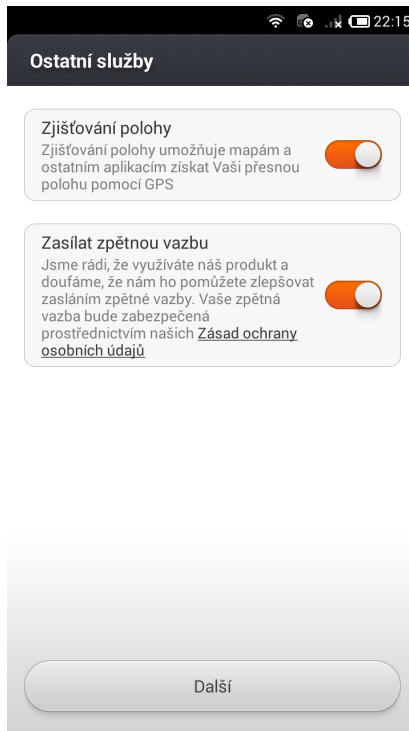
22:15

Ostatní služby

Zjišťování polohy
Zjišťování polohy umožňuje mapám a ostatním aplikacím získat Vaši přesnou polohu pomocí GPS

Zasílat zpětnou vazbu
Jsme rádi, že využíváte náš produkt a doufáme, že nám ho pomůžete zlepšovat zasláním zpětné vazby. Vaše zpětná vazba bude zabezpečená prostřednictvím našich Zásad ochrany osobních údajů

Další